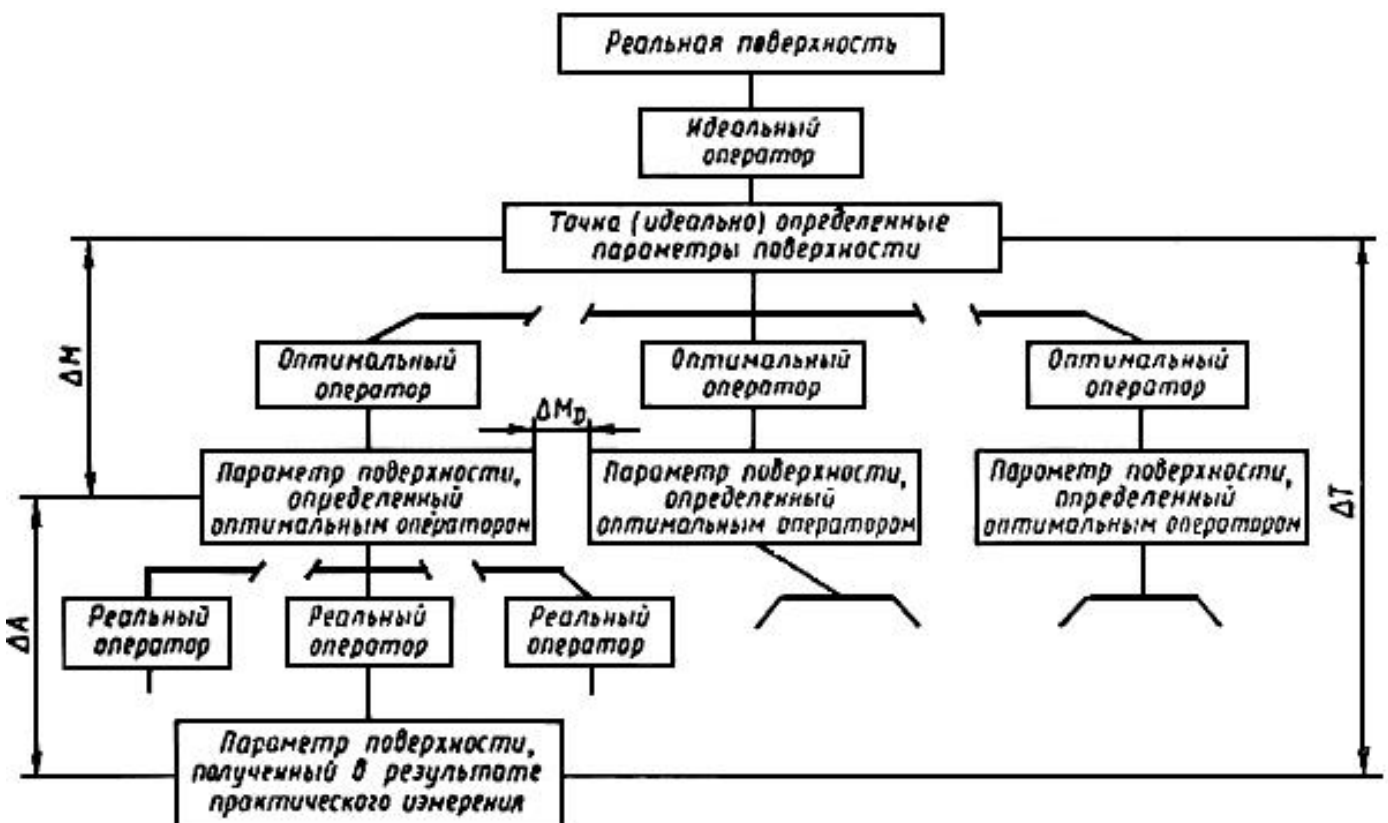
Реальная поверхность

Идеальный оператор

Точно (идеально) определенные параметры поверхности

ΔМ

Оптимальный оператор

Оптимальный оператор

Оптимальный оператор

$\Delta M_D$

Параметр поверхности, определенный оптимальным оператором

Параметр поверхности, определенный оптимальным оператором

Параметр поверхности, определенный оптимальным оператором

ΔТ

ΔА

Реальный оператор

Реальный оператор

Реальный оператор

Параметр поверхности, полученный в результате практического измерения